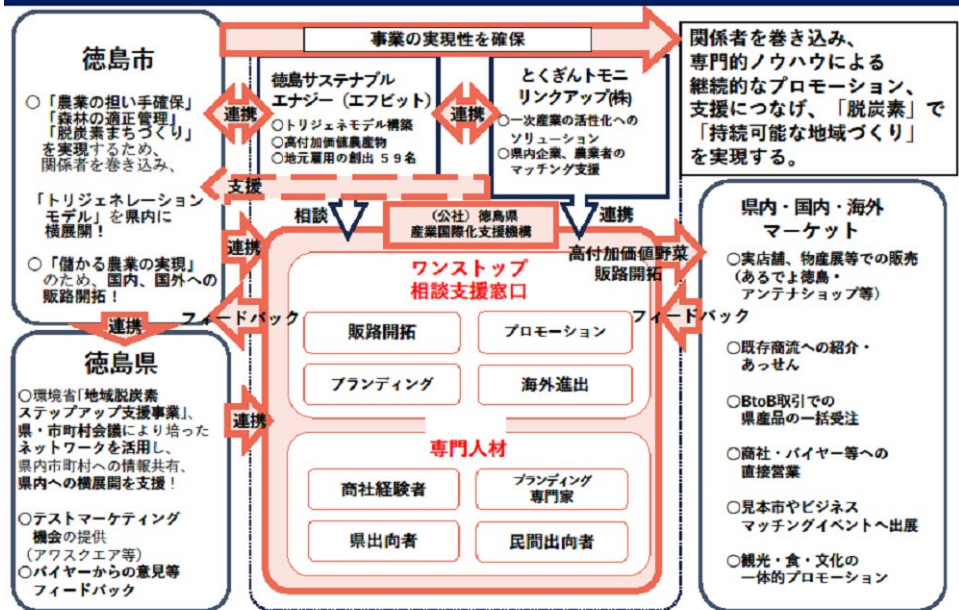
事業の実現性を確保

関係者を巻き込み、専門的ノウハウによる継続的なプロモーション、支援につなげ、「脱炭素」で「持続可能な地域づくり」を実現する。

徳島市

○「農業の担い手確保」「森林の適正管理」「脱炭素まちづくり」を実現するため、関係者を巻き込み、

「トリジェネレーションモデル」を県内に横展開！

○「儲かる農業の実現」のため、国内、国外への販路開拓！

連携

徳島サステナブルエナジー（エフビット）
○トリジェネモデル構築
○高付加価値農産物
○地元雇用の創出 59名

連携

とくぎんトモニリンクアップ(株)
○一次産業の活性化へのソリューション
○県内企業、農業者のマッチング支援

支援

相談

（公社）徳島県産業国際化支援機構

連携

高付加価値野菜販路開拓

県内・国内・海外マーケット

○実店舗、物産展等での販売（あるでよ徳島・アンテナショップ等）

○既存商流への紹介・あっせん

○BtoB取引での県産品の一括受注

○商社・バイヤー等への直接営業

○見本市やビジネスマッチングイベントへ出展

○観光・食・文化の一体的プロモーション

連携

フィードバック

フィードバック

ワンストップ相談支援窓口

販路開拓

プロモーション

ブランディング

海外進出

専門人材

商社経験者

ブランディング専門家

県出向者

民間出向者

連携

徳島県

○環境省「地域脱炭素ステップアップ支援事業」、県・市町村会議により培ったネットワークを活用し、県内市町村への情報共有、県内への横展開を支援！

○テストマーケティング機会の提供（アワスクエア等）
○バイヤーからの意見等フィードバック

連携